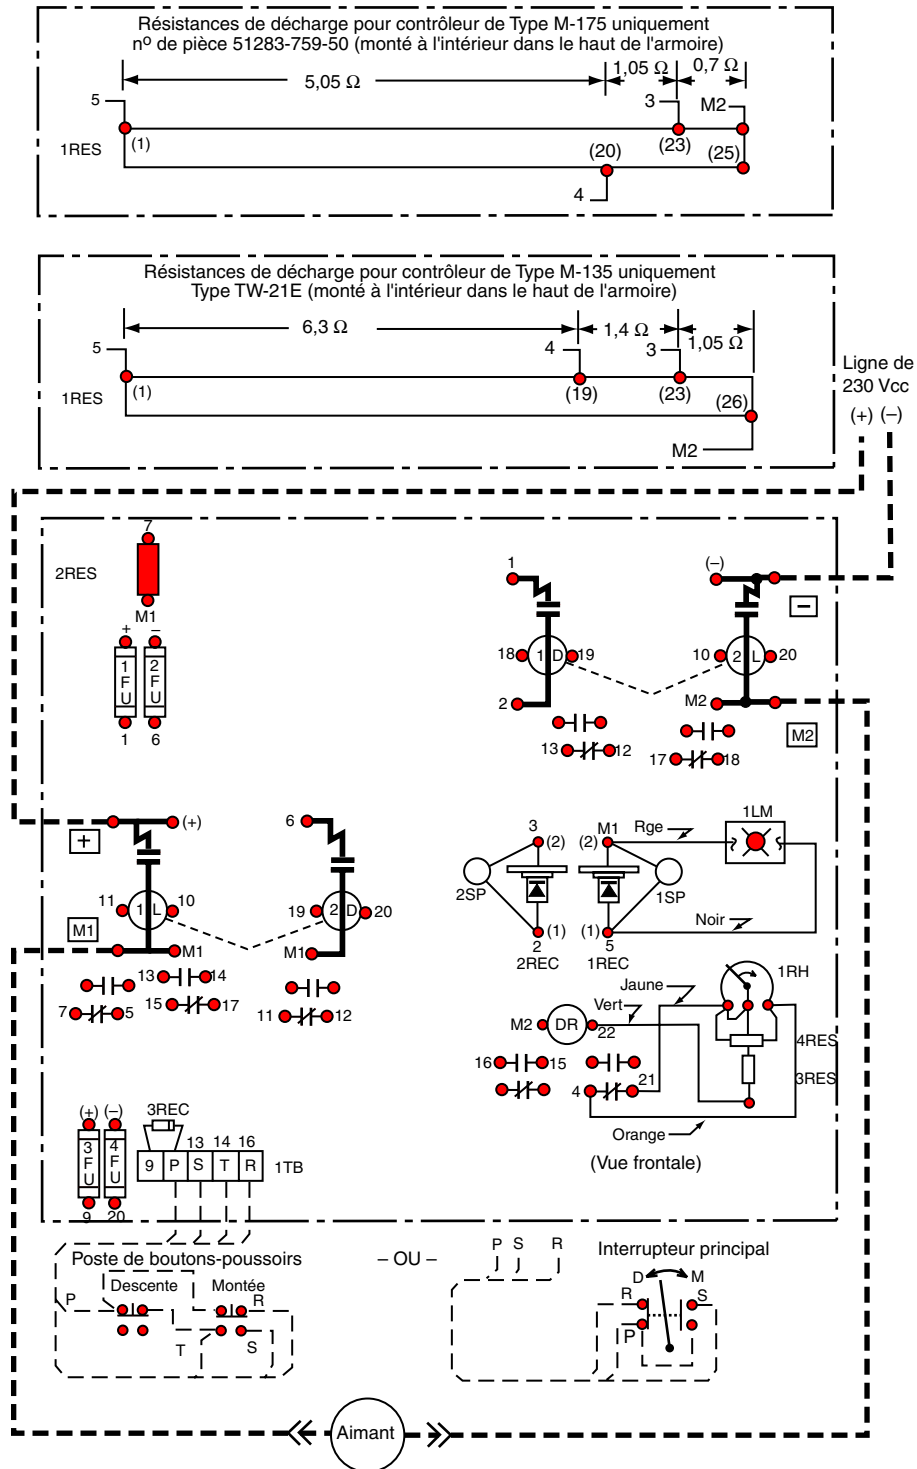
Résistances de décharge pour contrôleur de Type M-175 uniquement
n$^o$ de pièce 51283-759-50 (monté à l'intérieur dans le haut de l'armoire)

5,05 Ω 1,05 Ω 0,7 Ω
5 3 M2
1RES (1) (23) (25)
(20)
4

Résistances de décharge pour contrôleur de Type M-135 uniquement
Type TW-21E (monté à l'intérieur dans le haut de l'armoire)

6,3 Ω 1,4 Ω 1,05 Ω
5 4 3
1RES (1) (19) (23) (26)
M2

Ligne de 230 Vcc
(+) (–)

2RES
7
M1
+ –
1FU 2FU
1 6

1 (–)
18 1D 19 10 2L 20
2 M2
13 12 17 18
–
M2

+
(+) 6
11 1L 10 19 2D 20
M1 M1 M1
13 14
7 5 15 17 11 12

3 M1
(2) (2) Rge 1LM
2SP 1SP
(1) (1) Noir
2 5
2REC 1REC

Jaune 1RH
Vert
M2 DR 22
4RES
16 15
3RES
4 21
Orange

(+) (–)
3REC
13 14 16
3FU 4FU 9 P S T R 1TB
9 20

(Vue frontale)

Poste de boutons-poussoirs
Descente Montée
P R
T S

– OU –

P S R

Interrupteur principal
D M
R S
P

Aimant